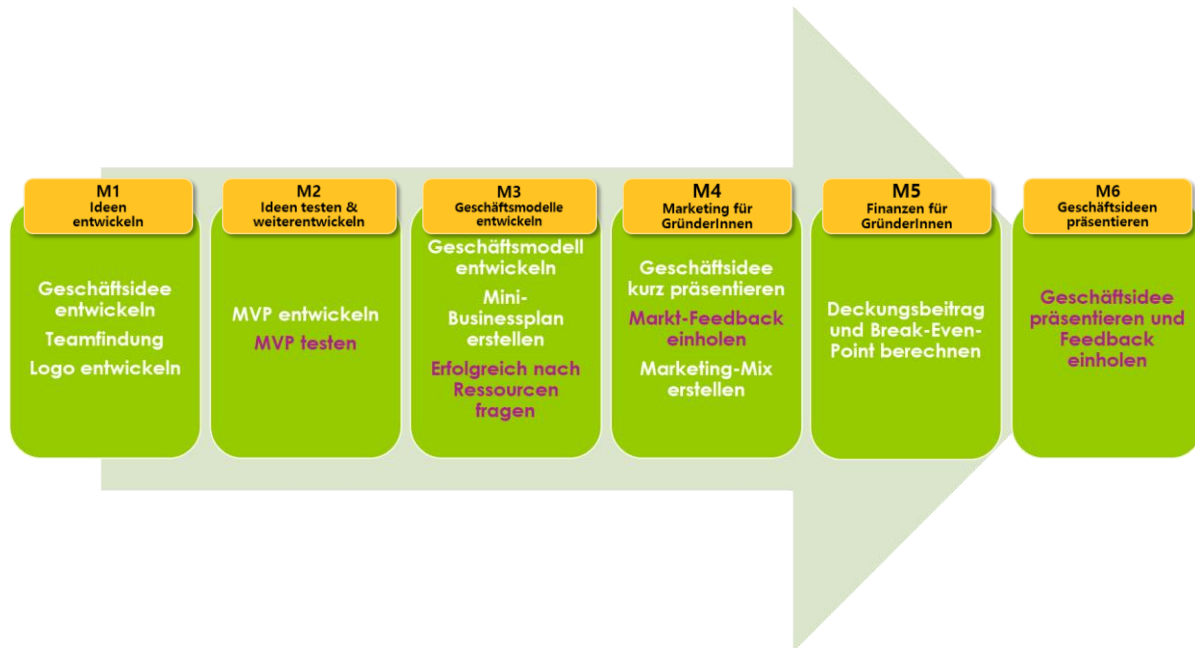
M1
Ideen entwickeln

Geschäftsidee entwickeln
Teamfindung
Logo entwickeln

M2
Ideen testen & weiterentwickeln

MVP entwickeln
MVP testen

M3
Geschäftsmodelle entwickeln

Geschäftsmodell entwickeln
Mini-Businessplan erstellen
Erfolgreich nach Ressourcen fragen

M4
Marketing für GründerInnen

Geschäftsidee kurz präsentieren
Markt-Feedback einholen
Marketing-Mix erstellen

M5
Finanzen für GründerInnen

Deckungsbeitrag und Break-Even-Point berechnen

M6
Geschäftsideen präsentieren

Geschäftsidee präsentieren und Feedback einholen